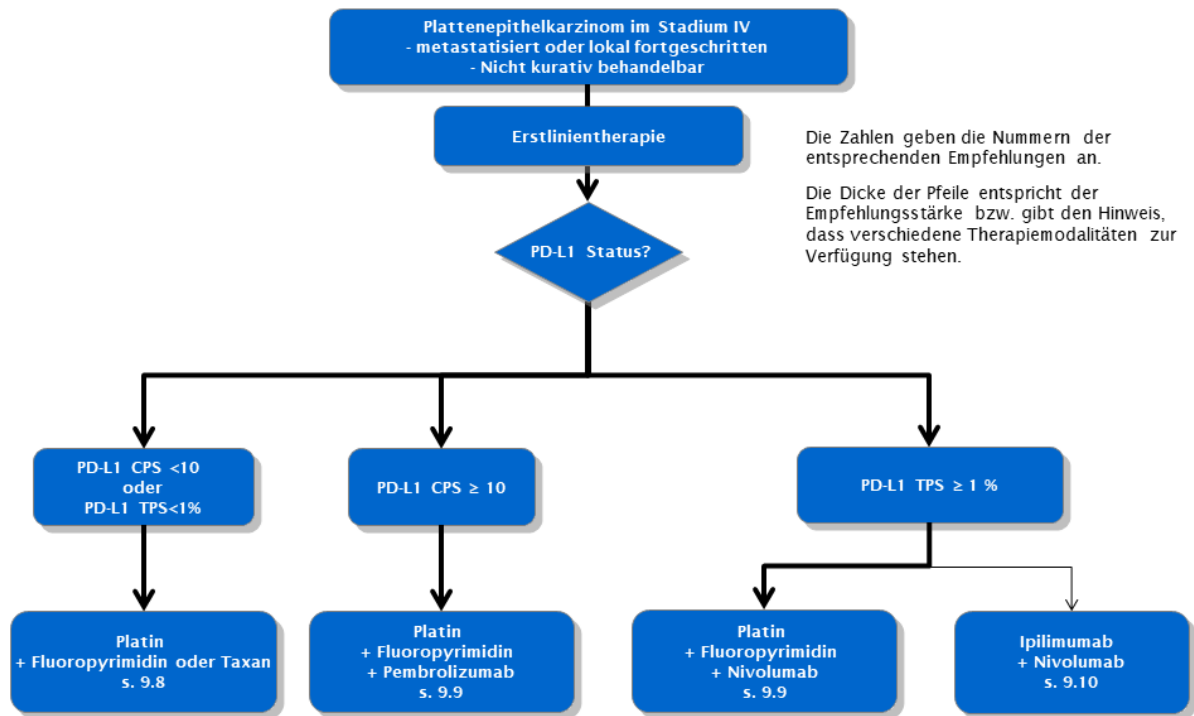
Plattenepithelkarzinom im Stadium IV
- metastatisiert oder lokal fortgeschritten
- Nicht kurativ behandelbar

Erstlinientherapie

Die Zahlen geben die Nummern der entsprechenden Empfehlungen an.

Die Dicke der Pfeile entspricht der Empfehlungsstärke bzw. gibt den Hinweis, dass verschiedene Therapiemodalitäten zur Verfügung stehen.

PD-L1 Status?

PD-L1 CPS <10
oder
PD-L1 TPS<1%

PD-L1 CPS $\geq$ 10

PD-L1 TPS $\geq$ 1 %

Platin
+ Fluoropyrimidin oder Taxan
s. 9.8

Platin
+ Fluoropyrimidin
+ Pembrolizumab
s. 9.9

Platin
+ Fluoropyrimidin
+ Nivolumab
s. 9.9

Ipilimumab
+ Nivolumab
s. 9.10